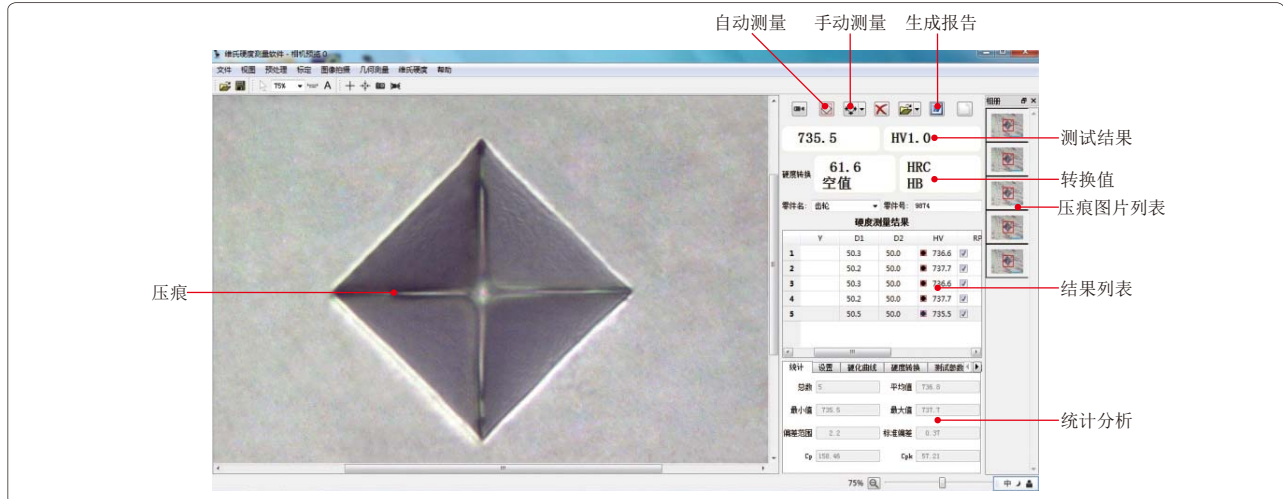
自动测量 手动测量 生成报告

维氏硬度测量软件 - 相机预览 0

文件 视图 预处理 标定 图像拍摄 几何测量 维氏硬度 帮助

75%

735.5

HV1.0

测试结果

硬度转换

61.6
空值

HRC
HB

转换值

零件名: 齿轮

零件号: 9874

硬度测量结果

| | Y | D1 | D2 | HV | RP |
|---|---|---|---|---|---|
| 1 | | 50.3 | 50.0 | 736.6 | |
| 2 | | 50.2 | 50.0 | 737.7 | |
| 3 | | 50.3 | 50.0 | 736.6 | |
| 4 | | 50.2 | 50.0 | 737.7 | |
| 5 | | 50.5 | 50.0 | 735.5 | |

相册

压痕图片列表

压痕

结果列表

统计 设置 硬化曲线 硬度转换 测试参数

总数 5

平均值 736.8

最小值 735.5

最大值 737.7

偏差范围 2.2

标准偏差 0.37

Cp 158.46

Cpk 57.21

统计分析

75%

中